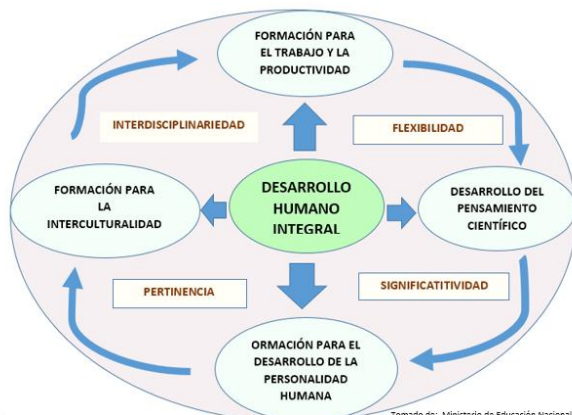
FORMACIÓN PARA EL TRABAJO Y LA PRODUCTIVIDAD

INTERDISCIPLINARIEDAD

FLEXIBILIDAD

FORMACIÓN PARA LA INTERCULTURALIDAD

DESARROLLO HUMANO INTEGRAL

DESARROLLO DEL PENSAMIENTO CIENTÍFICO

PERTINENCIA

SIGNIFICATITIVIDAD

ORMACIÓN PARA EL DESARROLLO DE LA PERSONALIDAD HUMANA

Tomado de: Ministerio de Educación Nacional